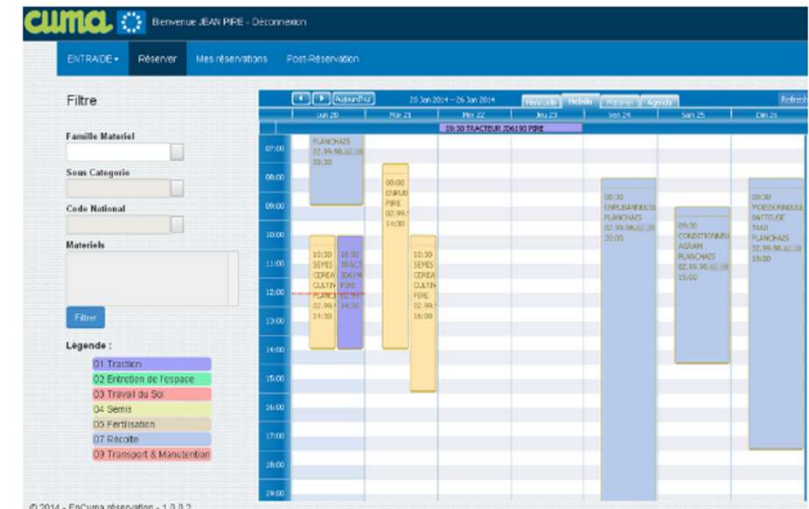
cuma Bienvenue JEAN PIRE - Déconnexion

ENTRAIDE ▾ Réserver Mes réservations Post-Réservation

Filtre

Famille Materiel

Sous Categorie

Code National

Materiels

Filtre

Légende :

01 Traction
02 Entretien de l'espace
03 Travail du Sol
04 Semis
05 Fertilisation
07 Récolte
09 Transport & Manutention

Aujourd'hui 20 Jan 2014 – 26 Jan 2014 Mensuelle Hebdo Journée Agenda Refresh

Lun 20 Mar 21 Mer 22 Jeu 23 Ven 24 Sam 25 Dim 26

20:30 TRACTEUR 206190 PIRE

07:00 08:00 09:00 10:00 11:00 12:00 13:00 14:00 15:00 16:00 17:00 18:00 19:00

PLANCHAIS 02.99.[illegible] 20:30

10:30 SEMIS CEREA CULTIV PLANCH 02.99. 14:30

10:30 TRACT 206190 PIRE 02.99. 14:30

08:00 CHRUB PIRE 02.99. 14:30

10:30 SEMIS CEREA CULTIV PIRE 02.99. 16:00

08:30 ENRUBANNEUS PLANCHAIS 02.99.98.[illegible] 20:00

09:30 CONDITIONNEL AGRAM PLANCHAIS 02.99.98.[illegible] 15:00

08:30 PRESSE/ENRUB BATTEUSE TRAC PLANCHAIS 02.99.98.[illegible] 19:00

© 2014 - EnCuma réservation - 1.0.0.2